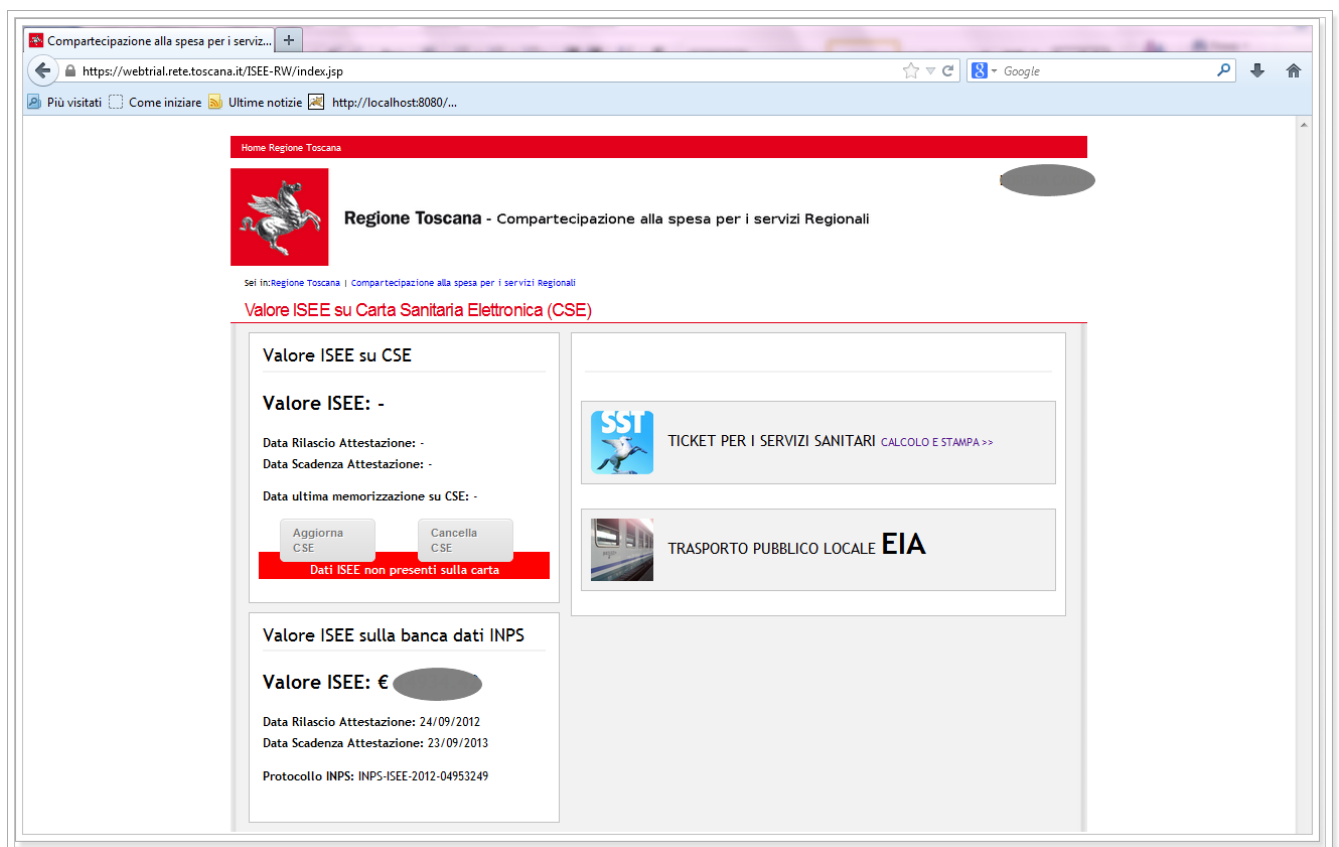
Compartecipazione alla spesa per i serviz...

https://webtrial.rete.toscana.it/ISEE-RW/index.jsp

Google

Più visitati  Come iniziare  Ultime notizie  http://localhost:8080/...

Home Regione Toscana

Regione Toscana - Compartecipazione alla spesa per i servizi Regionali

Sei in: Regione Toscana | Compartecipazione alla spesa per i servizi Regionali

Valore ISEE su Carta Sanitaria Elettronica (CSE)

Valore ISEE su CSE

Valore ISEE: -

Data Rilascio Attestazione: -
Data Scadenza Attestazione: -

Data ultima memorizzazione su CSE: -

Aggiorna CSE

Cancella CSE

Dati ISEE non presenti sulla carta

Valore ISEE sulla banca dati INPS

Valore ISEE: €

Data Rilascio Attestazione: 24/09/2012
Data Scadenza Attestazione: 23/09/2013

Protocollo INPS: INPS-ISEE-2012-04953249

SST

TICKET PER I SERVIZI SANITARI CALCOLO E STAMPA >>

TRASPORTO PUBBLICO LOCALE EIA